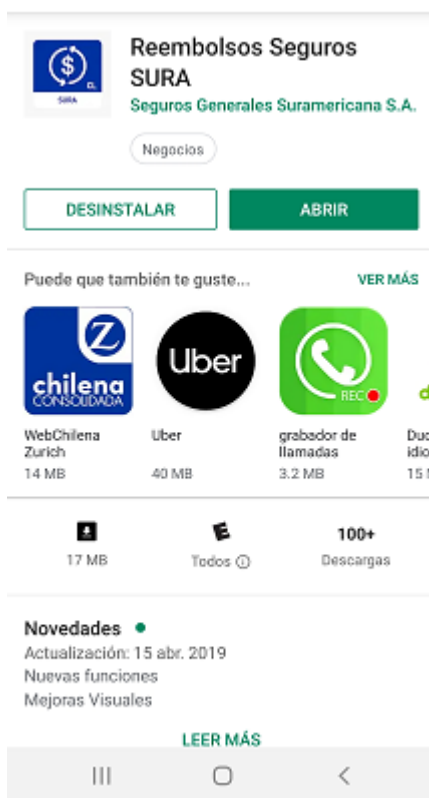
$ CL SURA

Reembolsos Seguros SURA
Seguros Generales Suramericana S.A.

Negocios

DESINSTALAR
ABRIR

Puede que también te guste...
VER MÁS

chilena CONSOLIDADA
WebChilena Zurich
14 MB

Uber
Uber
40 MB

REC
grabador de llamadas
3.2 MB

d
Duo
idio
15 M

17 MB

E
Todos ⓘ

100+
Descargas

Novedades •
Actualización: 15 abr. 2019
Nuevas funciones
Mejoras Visuales

LEER MÁS